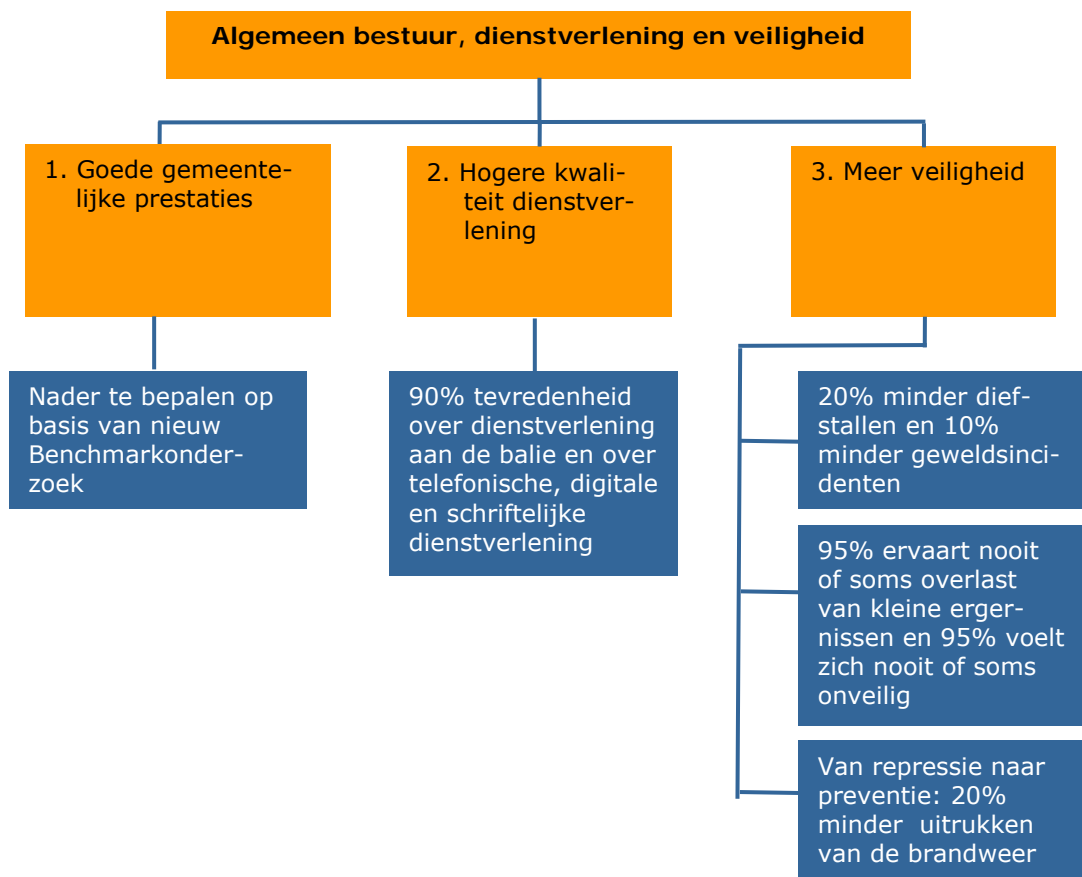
Algemeen bestuur, dienstverlening en veiligheid

1. Goede gemeentelijke prestaties

2. Hogere kwaliteit dienstverlening

3. Meer veiligheid

Nader te bepalen op basis van nieuw Benchmarkonderzoek

90% tevredenheid over dienstverlening aan de balie en over telefonische, digitale en schriftelijke dienstverlening

20% minder diefstallen en 10% minder geweldsincidenten

95% ervaart nooit of soms overlast van kleine ergernissen en 95% voelt zich nooit of soms onveilig

Van repressie naar preventie: 20% minder uitrukken van de brandweer